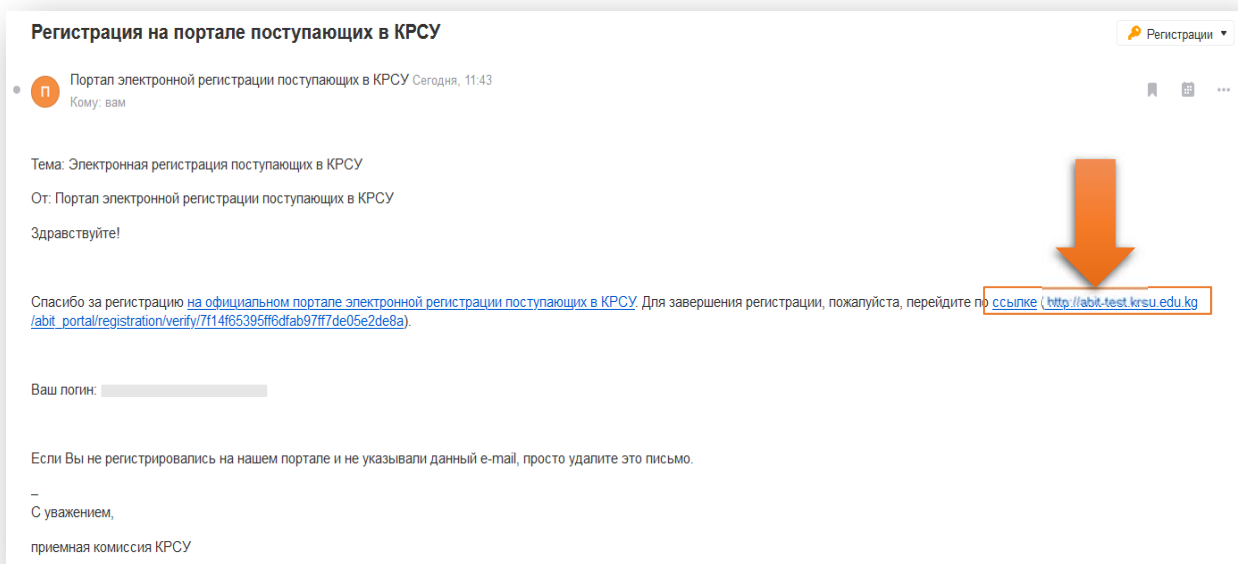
Регистрация на портале поступающих в КРСУ

Регистрации ▾

П

Портал электронной регистрации поступающих в КРСУ Сегодня, 11:43
Кому: вам

Тема: Электронная регистрация поступающих в КРСУ

От: Портал электронной регистрации поступающих в КРСУ

Здравствуйте!

Спасибо за регистрацию на официальном портале электронной регистрации поступающих в КРСУ. Для завершения регистрации, пожалуйста, перейдите по ссылке ( http://abit-test.krsu.edu.kg /abit_portal/registration/verify/7f14f65395ff6dfab97ff7de05e2de8a).

Ваш логин: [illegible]

Если Вы не регистрировались на нашем портале и не указывали данный e-mail, просто удалите это письмо.

–
С уважением,

приемная комиссия КРСУ